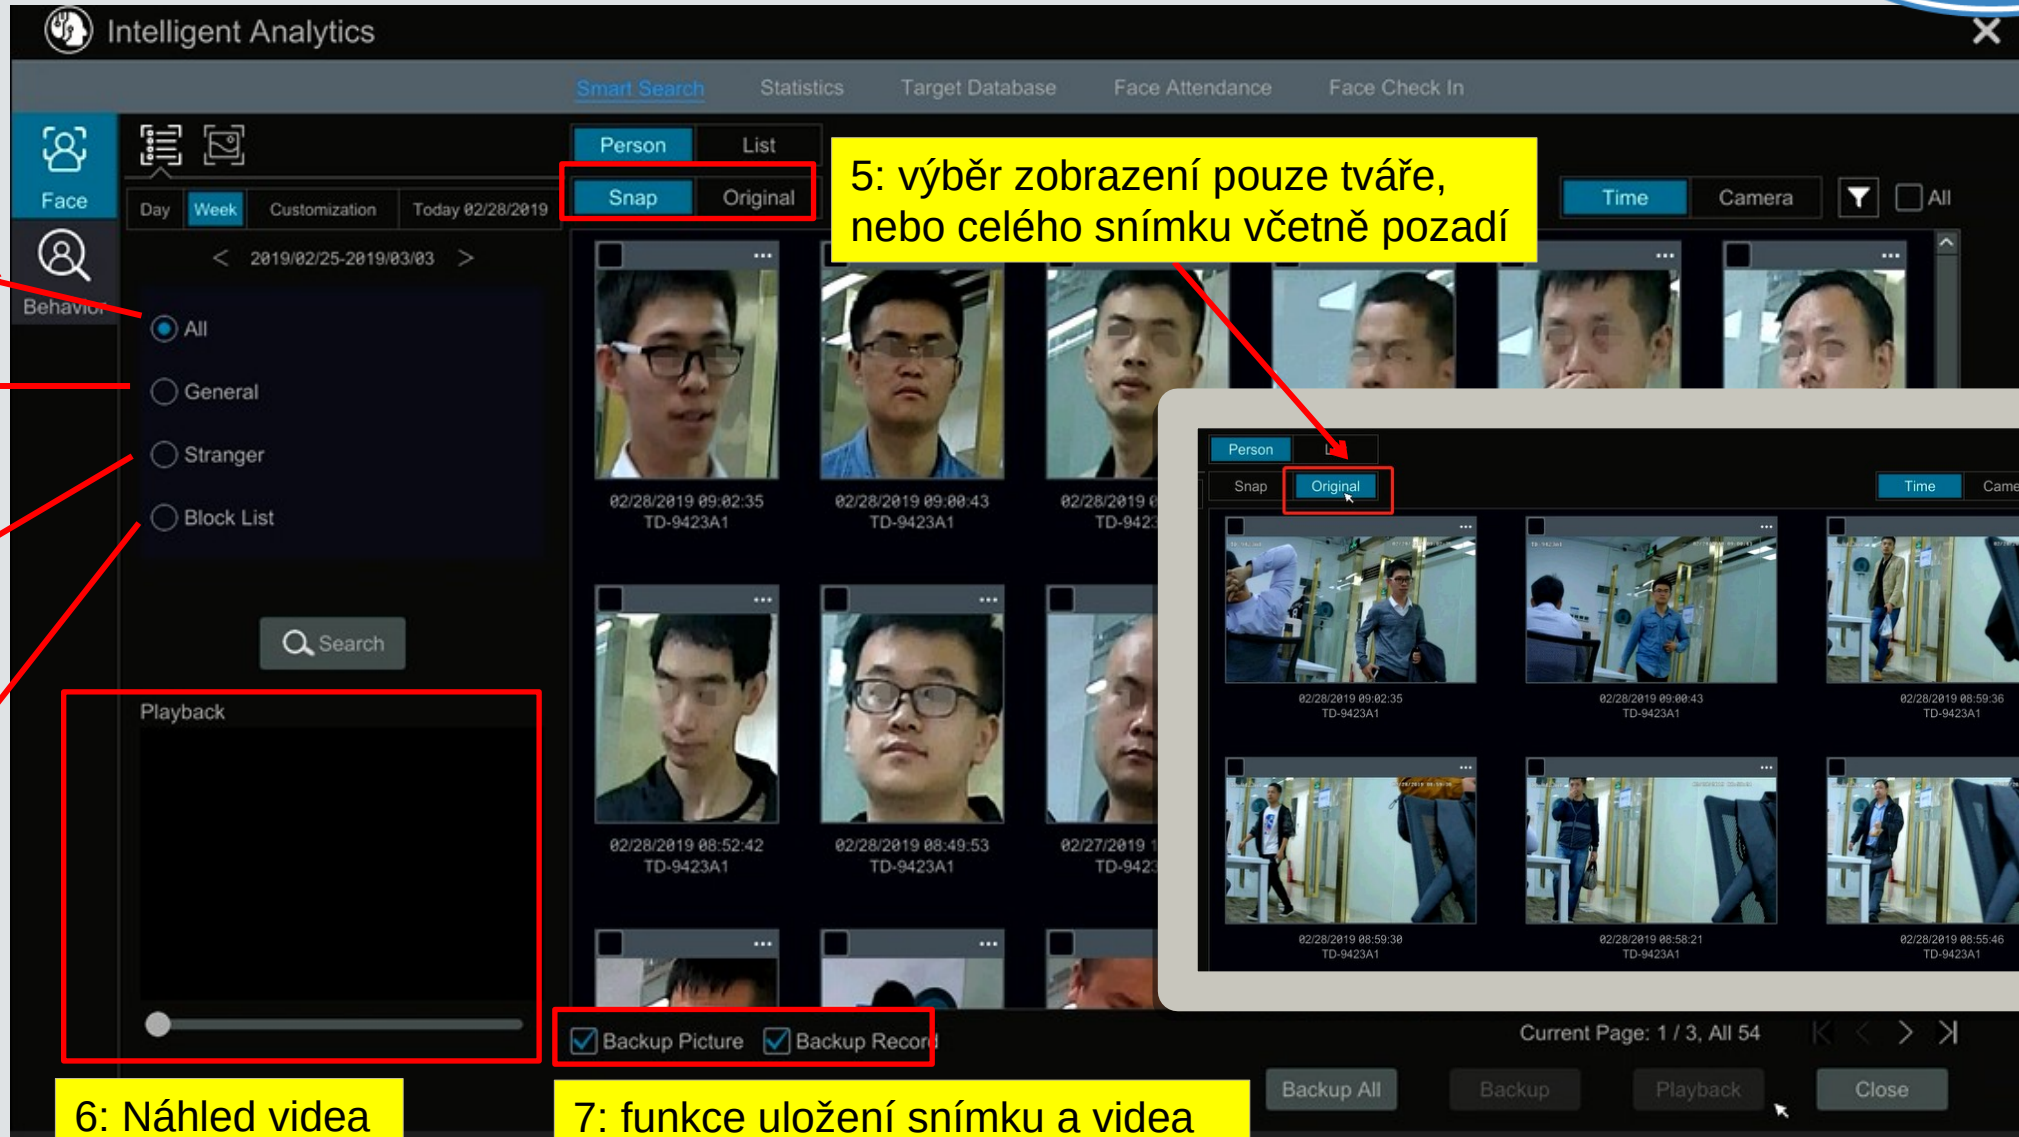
Intelligent Analytics

Smart Search Statistics Target Database Face Attendance Face Check In

Face

Behavior

Day Week Customization Today 02/28/2019

< 2019/02/25-2019/03/03 >

All

General

Stranger

Block List

Search

Playback

Person List

Snap Original

5: výběr zobrazení pouze tváře, nebo celého snímku včetně pozadí

Time Camera All

02/28/2019 09:02:35 TD-9423A1

02/28/2019 09:00:43 TD-9423A1

02/28/2019 0 TD-942

02/28/2019 08:52:42 TD-9423A1

02/28/2019 08:49:53 TD-9423A1

02/27/2019 1 TD-942

Person L

Snap Original

Time Came

02/28/2019 09:02:35 TD-9423A1

02/28/2019 09:00:43 TD-9423A1

02/28/2019 08:59:36 TD-9423A1

02/28/2019 08:59:30 TD-9423A1

02/28/2019 08:58:21 TD-9423A1

02/28/2019 08:55:46 TD-9423A1

Backup Picture Backup Record

Current Page: 1 / 3, All 54

Backup All Backup Playback Close

6: Náhled videa

7: funkce uložení snímku a videa